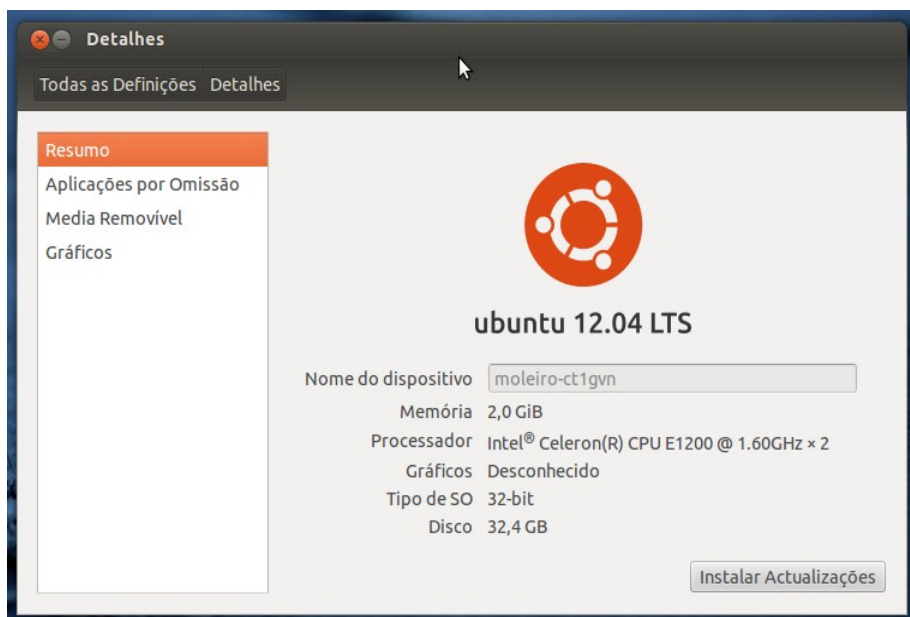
Detalhes

Todas as Definições | Detalhes

Resumo
Aplicações por Omissão
Media Removível
Gráficos

ubuntu 12.04 LTS

Nome do dispositivo moleiro-ct1gvn
Memória 2,0 GiB
Processador Intel® Celeron(R) CPU E1200 @ 1.60GHz × 2
Gráficos Desconhecido
Tipo de SO 32-bit
Disco 32,4 GB

Instalar Actualizações